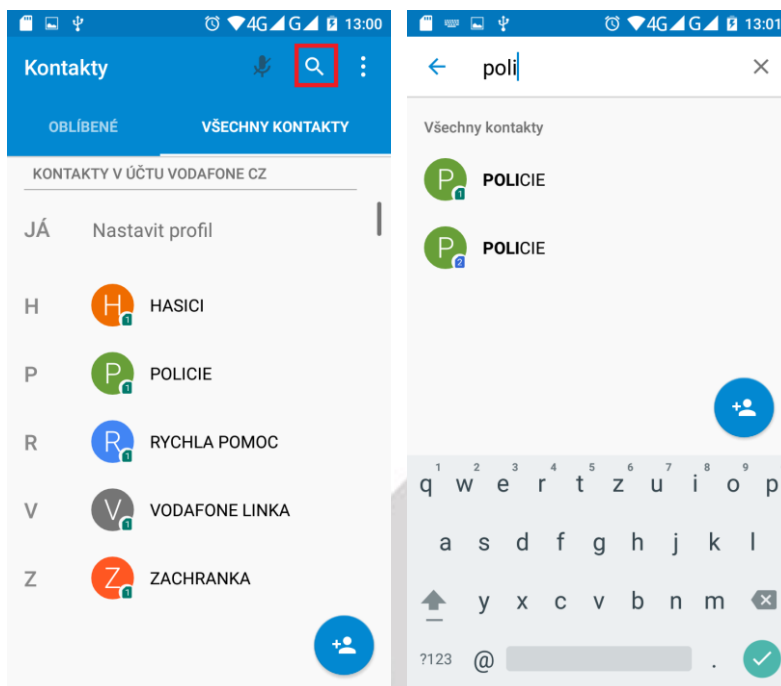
4G G 13:00

Kontakty

OBLÍBENÉ VŠECHNY KONTAKTY

KONTAKTY V ÚČTU VODAFONE CZ

JÁ Nastavit profil

H H 1 HASICI

P P 1 POLICIE

R R 1 RYCHLA POMOC

V V 1 VODAFONE LINKA

Z Z 1 ZACHRANKA

4G G 13:01

poli

Všechny kontakty

P 1 POLICIE

P 2 POLICIE

1 2 3 4 5 6 7 8 9 0
q w e r t z u i o p

a s d f g h j k l

y x c v b n m

?123 @ .